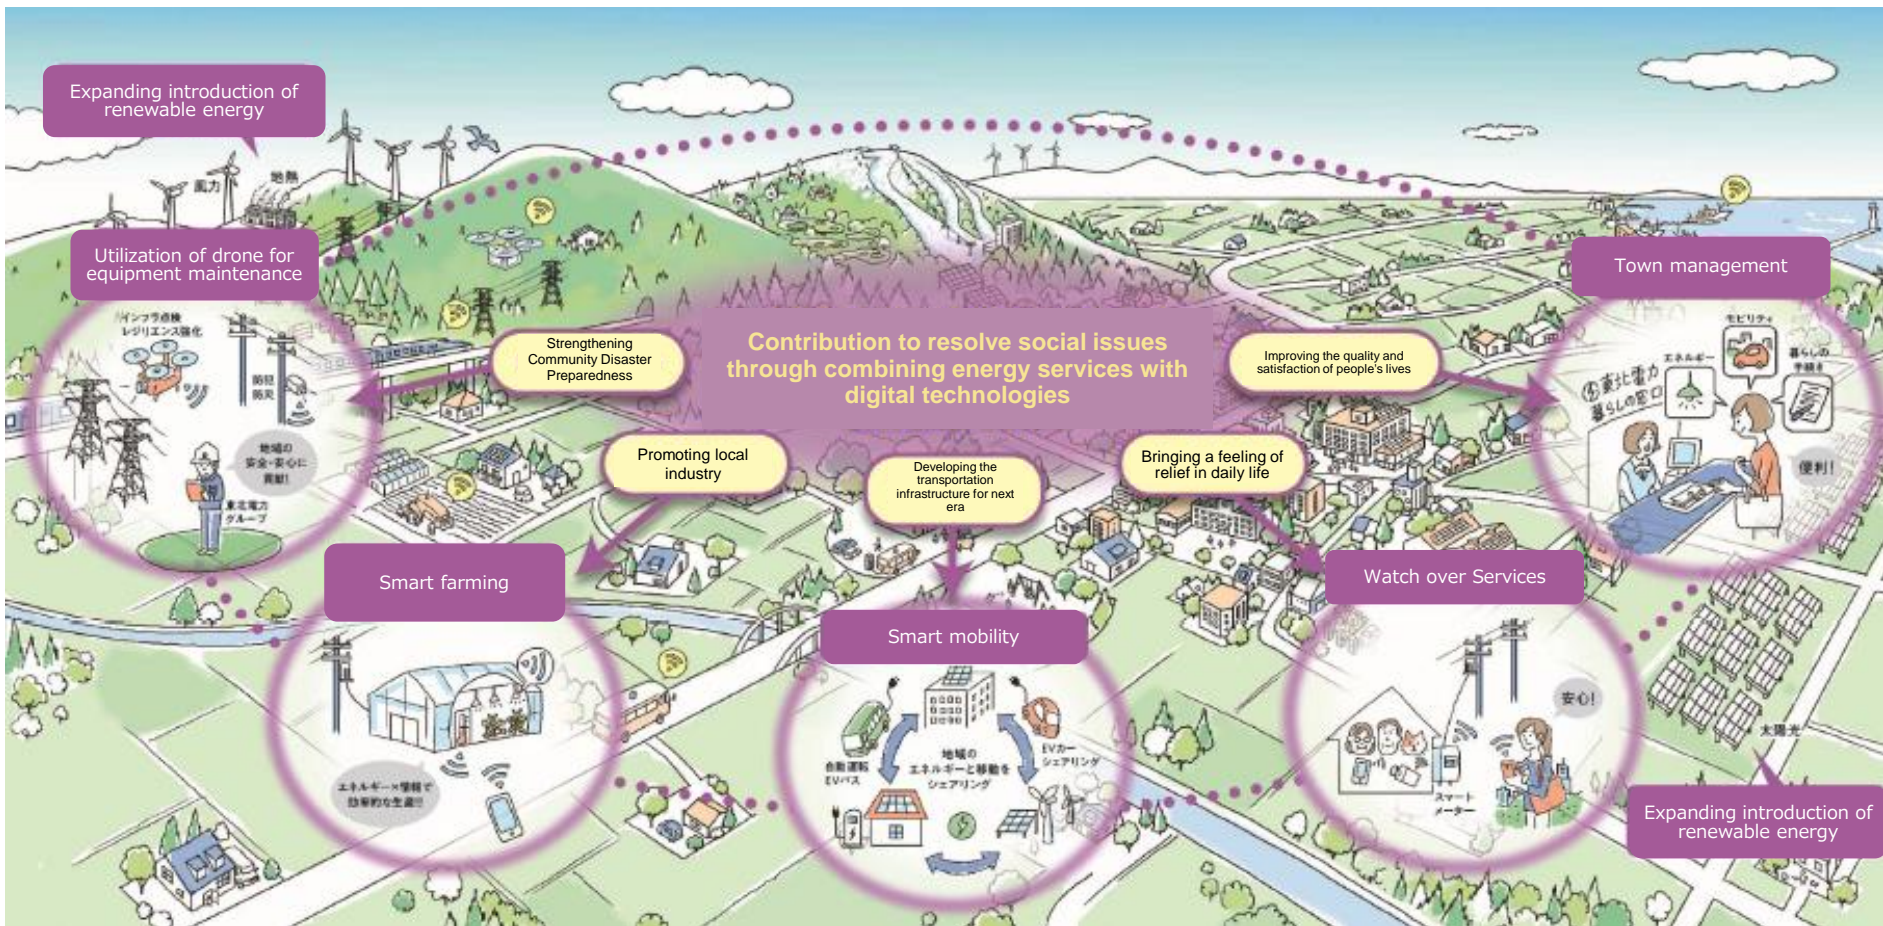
Expanding introduction of renewable energy

風力

地熱

Utilization of drone for equipment maintenance

インフラ点検
レジリエンス強化

防犯
防災

地域の
安全・安心に
貢献!

東北電力
グループ

Strengthening Community Disaster Preparedness

Contribution to resolve social issues through combining energy services with digital technologies

Improving the quality and satisfaction of people's lives

Town management

モビリティ

エネルギー

暮らしの
手続き

東北電力
暮らしの窓口

便利!

Promoting local industry

Developing the transportation infrastructure for next era

Bringing a feeling of relief in daily life

Smart farming

エネルギー×情報で
効率的な生産!!

Smart mobility

自動運転
EVバス

地域の
エネルギーと移動を
シェアリング

EVカー
シェアリング

Watch over Services

安心!

スマート
メーター

太陽光

Expanding introduction of renewable energy